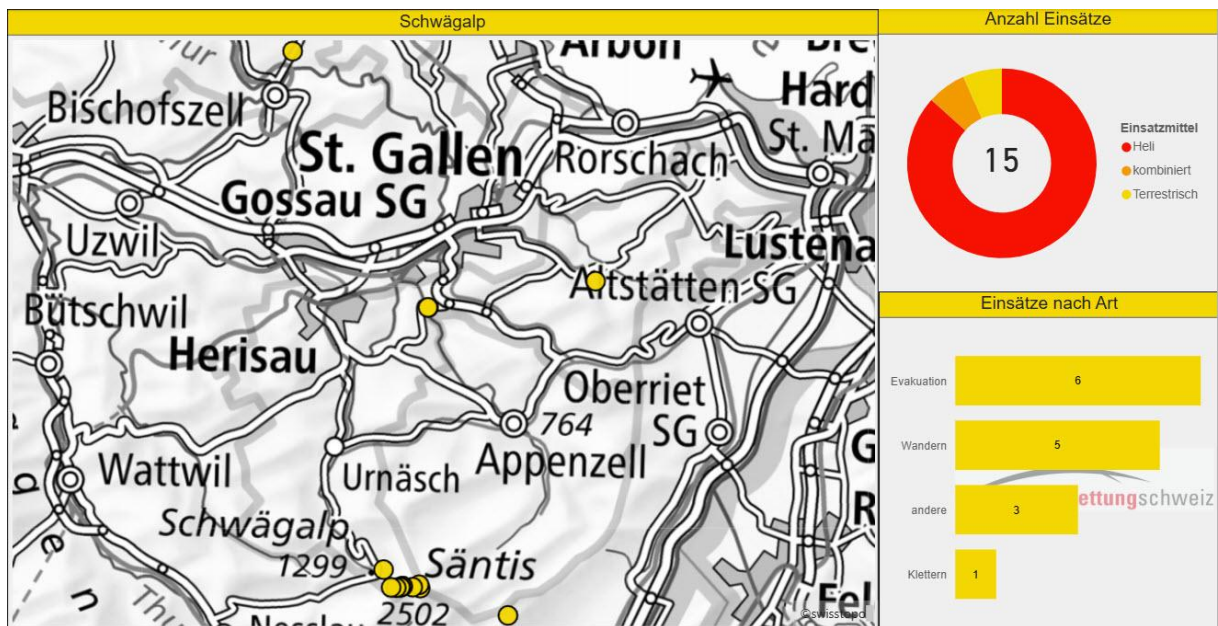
Schwägalp

Arbon
Hard
Bischofszell
St. Gallen
Rorschach
St. Ma
Gossau SG
Uzwil
Lustena
Altstätten SG
Bütschwil
Herisau
Oberriet SG
764
Appenzell
Wattwil
Urnäsch
Schwägalp
1299
Säntis
2502
Fel
©swisstopo

Anzahl Einsätze

15

Einsatzmittel
Heli
kombiniert
Terrestrisch

Einsätze nach Art

| Art | Anzahl |
|---|---|
| Evakuation | 6 |
| Wandern | 5 |
| andere | 3 |
| Klettern | 1 |

ettungschweiz